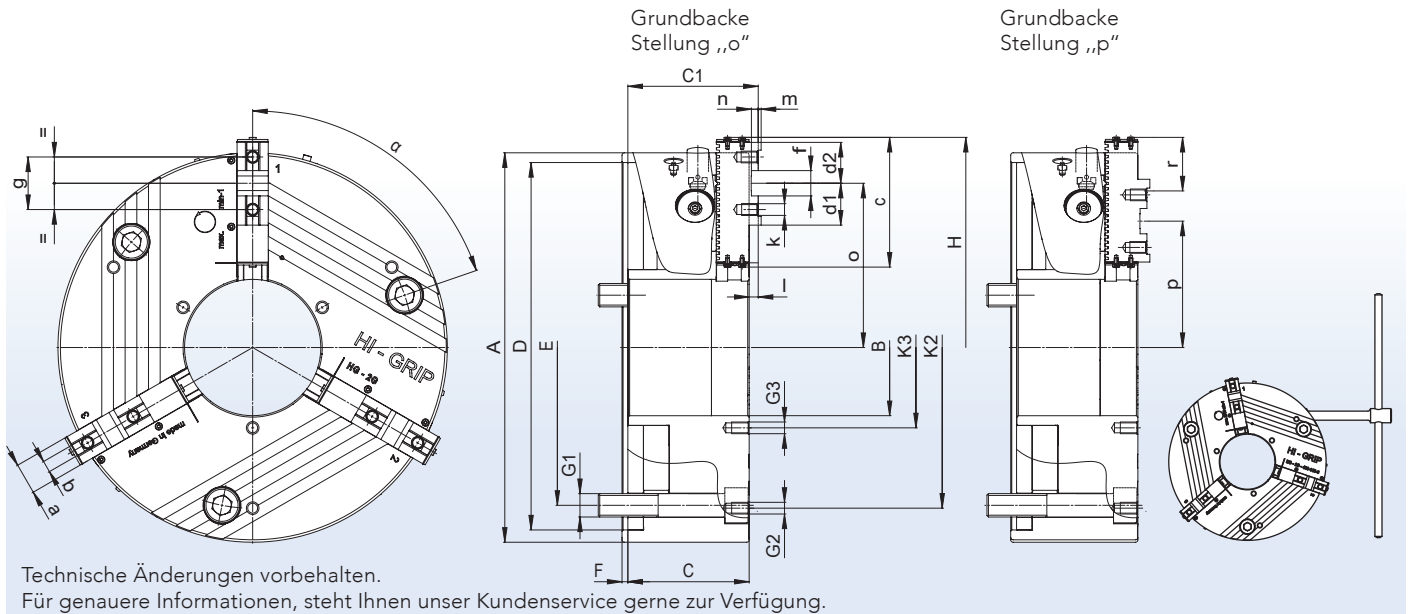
Grundbacke
Stellung ,,o"

Grundbacke
Stellung ,,p"

=
g
=
α
1
max.
min-1
HI - GRIP
HG - 20
made in Germany
3
2
b
a

C1
n
m
f
d2
d1
k
l
c
o
H
A
D
E
B
K3
K2
G3
G1
G2
F
C

r
p

HI - GRIP

Technische Änderungen vorbehalten.
Für genauere Informationen, steht Ihnen unser Kundenservice gerne zur Verfügung.